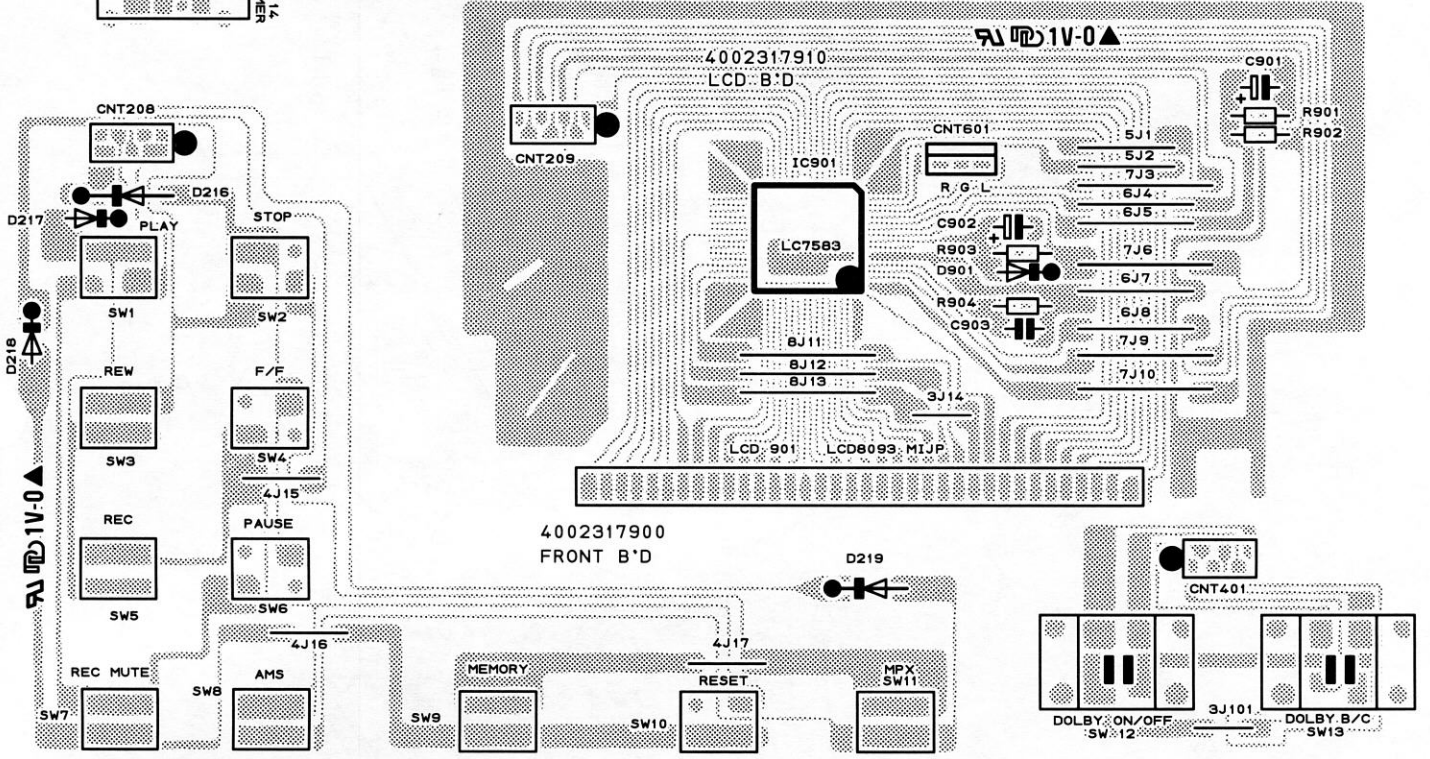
14
ER

CNT208
D216
D217
PLAY
STOP
SW1
SW2
D218
REW
F/F
SW3
SW4
4J15
REC
PAUSE
SW5
SW6
4J16
REC MUTE
AMS
SW8
SW7
SW9
MEMORY
4J17
RESET
SW10
MPX
SW11

1V-0▲

1V-0▲
4002317910
LCD B'D
CNT209
C901
R901
R902
CNT601
5J1
5J2
IC901
7J3
R G L
6J4
6J5
C902
LC7583
R903
7J6
D901
6J7
R904
6J8
C903
8J11
7J9
8J12
8J13
7J10
3J14
LCD 901
LCD8093 MIJP

4002317900
FRONT B'D
D219
CNT401
3J101
DOLBY ON/OFF
SW 12
DOLBY B/C
SW13